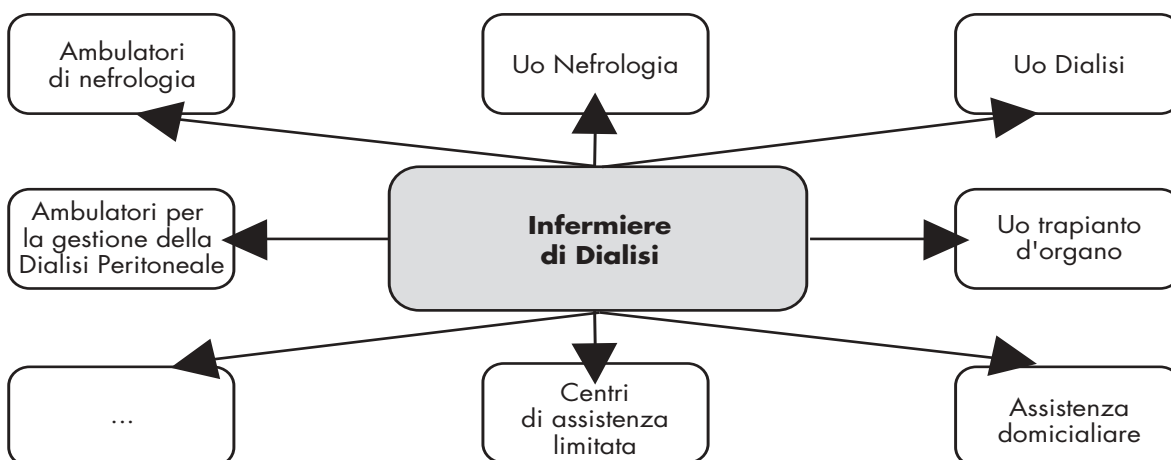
Ambulatori di nefrologia

Uo Nefrologia

Uo Dialisi

Ambulatori per la gestione della Dialisi Peritoneale

**Infermiere di Dialisi**

Uo trapianto d'organo

...

Centri di assistenza limitata

Assistenza domicialiare